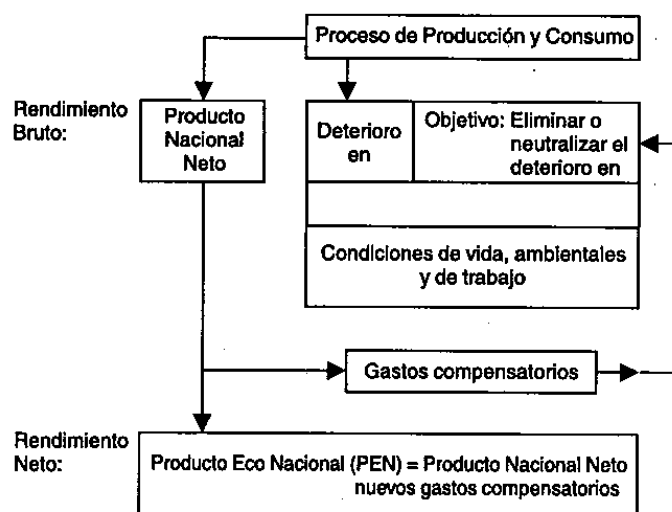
Proceso de Producción y Consumo

Rendimiento Bruto:

Producto Nacional Neto

Deterioro en

Objetivo: Eliminar o neutralizar el deterioro en

Condiciones de vida, ambientales y de trabajo

Gastos compensatorios

Rendimiento Neto:

Producto Eco Nacional (PEN) = Producto Nacional Neto nuevos gastos compensatorios